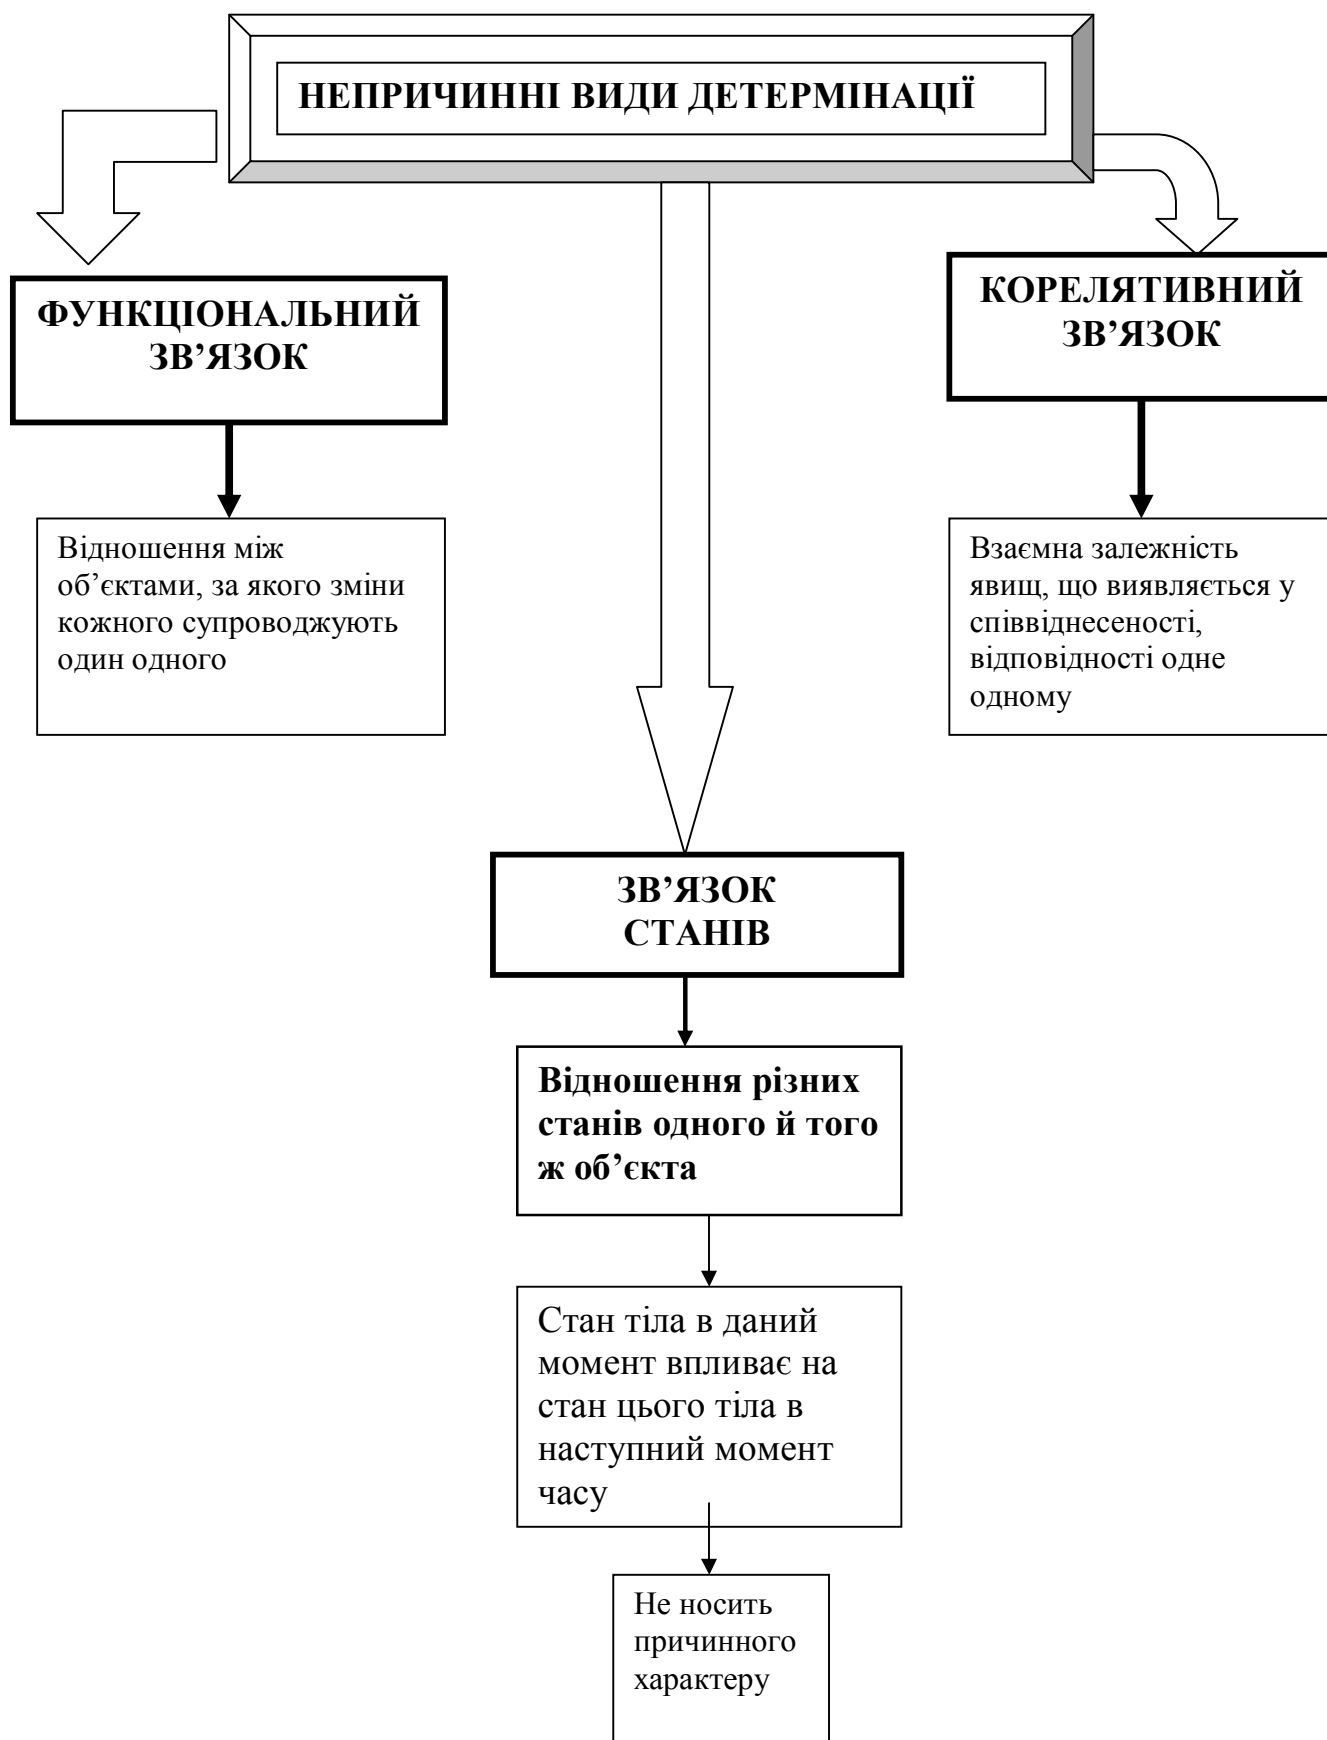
НЕПРИЧИННІ ВИДИ ДЕТЕРМІНАЦІЇ

ФУНКЦІОНАЛЬНИЙ ЗВ’ЯЗОК

Відношення між об’єктами, за якого зміни кожного супроводжують один одного

КОРЕЛЯТИВНИЙ ЗВ’ЯЗОК

Взаємна залежність явищ, що виявляється у співвіднесеності, відповідності одне одному

ЗВ’ЯЗОК СТАНІВ

Відношення різних станів одного й того ж об’єкта

Стан тіла в даний момент впливає на стан цього тіла в наступний момент часу

Не носить причинного характеру